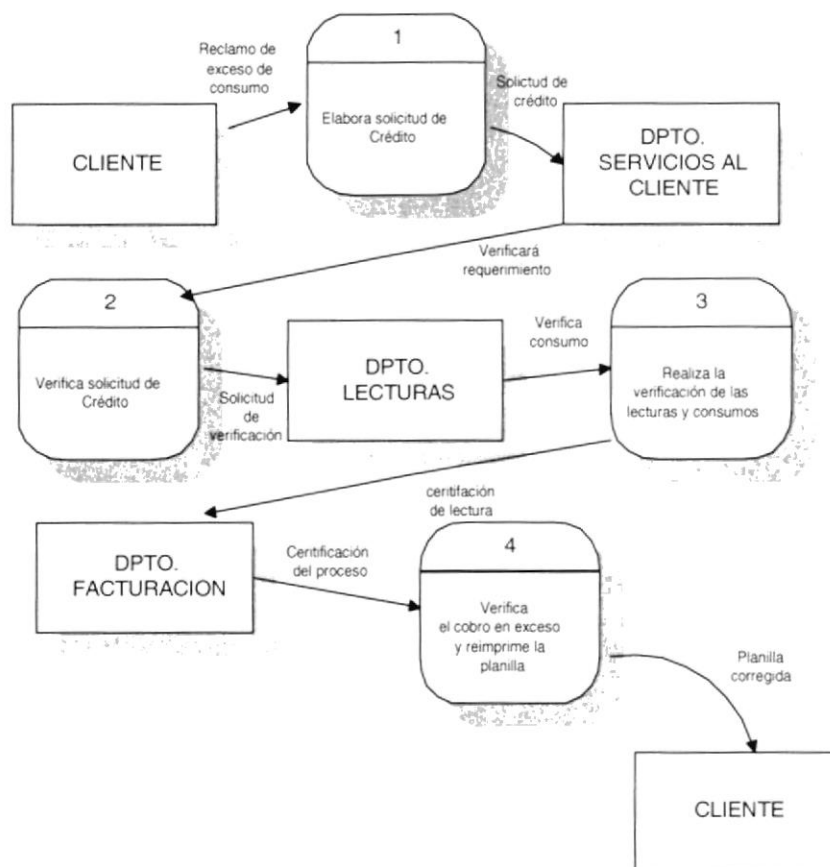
Reclamo de exceso de consumo

1

Elabora solicitud de Crédito

Solictud de crédito

CLIENTE

DPTO. SERVICIOS AL CLIENTE

Verificará requerimiento

2

Verifica solicitud de Crédito

Solicitud de verificación

DPTO. LECTURAS

Verifica consumo

3

Realiza la verificación de las lecturas y consumos

certifación de lectura

DPTO. FACTURACION

Certificación del proceso

4

Verifica el cobro en exceso y reimprime la planilla

Planilla corregida

CLIENTE